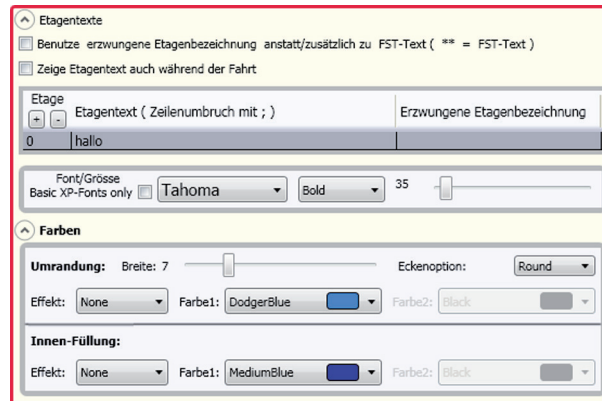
Etagentexte

Benutze erzwungene Etagenbezeichnung anstatt/zusätzlich zu FST-Text ( ** = FST-Text )

Zeige Etagentext auch während der Fahrt

| Etage + - | Etagentext ( Zeilenumbruch mit ; ) | Erzwungene Etagenbezeichnung |
|---|---|---|
| 0 | hallo | |

Font/Grösse
Basic XP-Fonts only Tahoma Bold 35

Farben

Umrandung: Breite: 7 Eckenoption: Round

Effekt: None Farbe1: DodgerBlue Farbe2: Black

Innen-Füllung:

Effekt: None Farbe1: MediumBlue Farbe2: Black